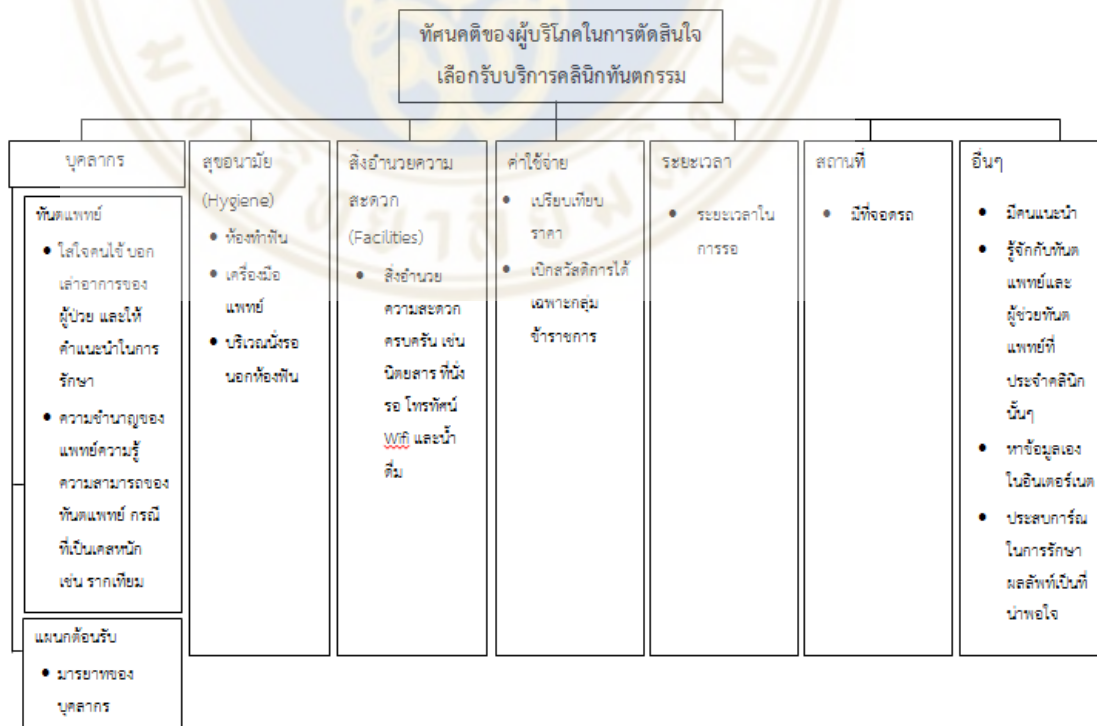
ทัศนคติของผู้บริโภคในการตัดสินใจเลือกรับบริการคลินิกทันตกรรม

บุคลากร

ทันตแพทย์
- ใส่ใจคนไข้ บอกเล่าอาการของผู้ป่วย และให้คำแนะนำในการรักษา
- ความชำนาญของแพทย์ความรู้ความสามารถของทันตแพทย์ กรณีที่เป็นเคสหนัก เช่น รากเทียม

แผนกต้อนรับ
- มารยาทของบุคลากร

สุขอนามัย (Hygiene)
- ห้องทำฟัน
- เครื่องมือแพทย์
- บริเวณนั่งรอนอกห้องฟัน

สิ่งอำนวยความสะดวก (Facilities)
- สิ่งอำนวยความสะดวกครบครัน เช่น นิตยสาร ที่นั่งรอ โทรทัศน์ Wifi และน้ำดื่ม

ค่าใช้จ่าย
- เปรียบเทียบราคา
- เบิกสวัสดิการได้เฉพาะกลุ่มข้าราชการ

ระยะเวลา
- ระยะเวลาในการรอ

สถานที่
- มีที่จอดรถ

อื่นๆ
- มีคนแนะนำ
- รู้จักกับทันตแพทย์และผู้ช่วยทันตแพทย์ที่ประจำคลินิกนั้นๆ
- หาข้อมูลเองในอินเตอร์เนต
- ประสบการณ์ในการรักษาผลลัพท์เป็นที่น่าพอใจ